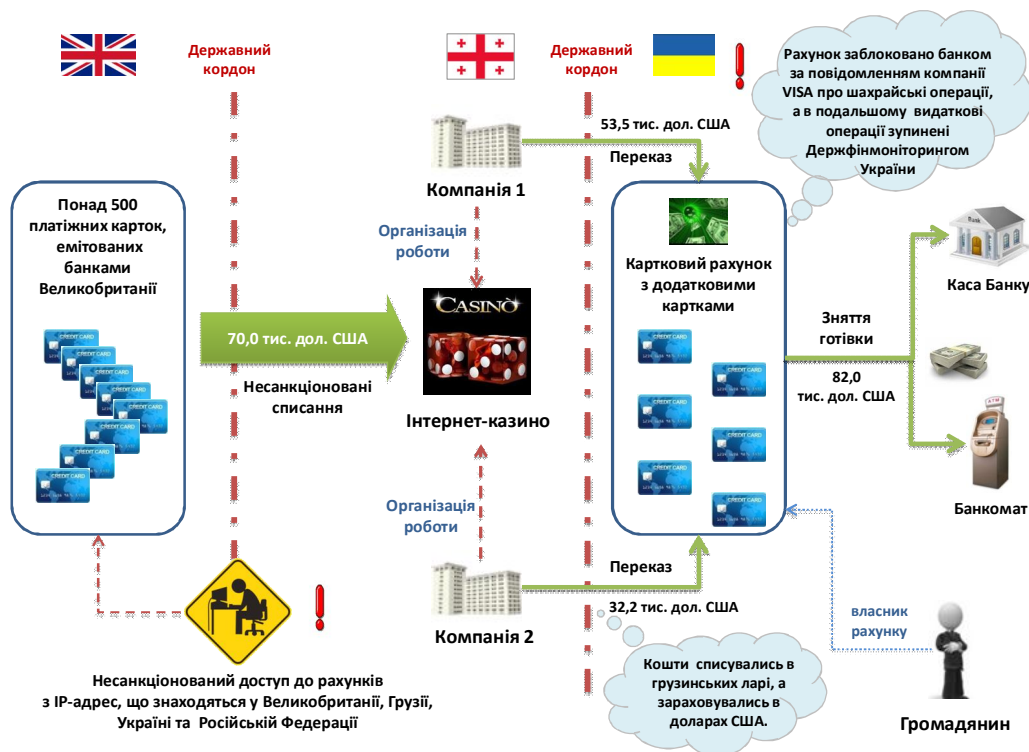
Державний кордон

Державний кордон

Рахунок заблоковано банком за повідомленням компанії VISA про шахрайські операції, а в подальшому видаткові операції зупинені Держфінмоніторингом України

53,5 тис. дол. США

Переказ

Компанія 1

Понад 500 платіжних карток, емітованих банками Великобританії

Організація роботи

Картковий рахунок з додатковими картками

Каса Банку

CASINO

70,0 тис. дол. США

Зняття готівки

82,0 тис. дол. США

Несанкціоновані списання

Інтернет-казино

Банкомат

Організація роботи

Переказ

32,2 тис. дол. США

Компанія 2

власник рахунку

Несанкціонований доступ до рахунків з IP-адрес, що знаходяться у Великобританії, Грузії, Україні та Російській Федерації

Кошти списувались в грузинських ларі, а зараховувались в доларах США.

Громадянин